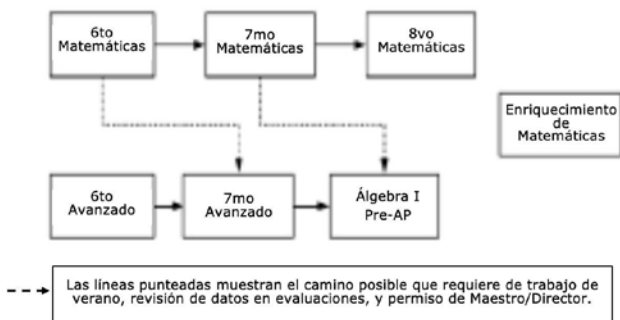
6to Matemáticas

7mo Matemáticas

8vo Matemáticas

Enriquecimiento de Matemáticas

6to Avanzado

7mo Avanzado

Álgebra I Pre-AP

Las líneas punteadas muestran el camino posible que requiere de trabajo de verano, revisión de datos en evaluaciones, y permiso de Maestro/Director.